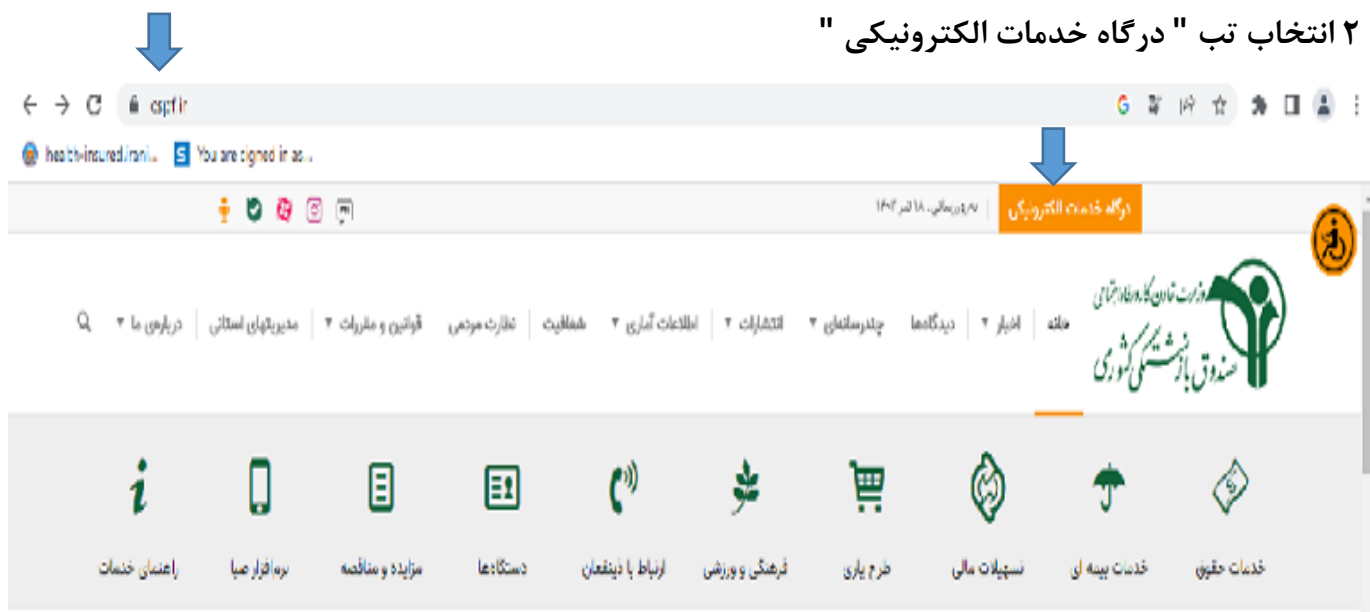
۲ انتخاب تب " درگاه خدمات الکترونیکی "

cspf.ir

health-insured.irani... You are signed in as...

درگاه خدمات الکترونیکی

یکشنبه، ۱۸ تیر ۱۴۰۲

وزارت تعاون، کار و رفاه اجتماعی
صندوق بازنشستگی کشوری

خانه | اخبار ▾ | دیدگاه‌ها | چندرسانه‌ای ▾ | انتشارات ▾ | اطلاعات آماری ▾ | شفافیت | نظارت مردمی | قوانین و مقررات ▾ | مدیریتهای استانی | درباره ما ▾

خدمات حقوق | خدمات بیمه ای | تسهیلات مالی | طرح یاری | فرهنگی و ورزشی | ارتباط با ذینفعان | دستگاه‌ها | مزایده و مناقصه | نرم افزار صبا | راهنمای خدمات